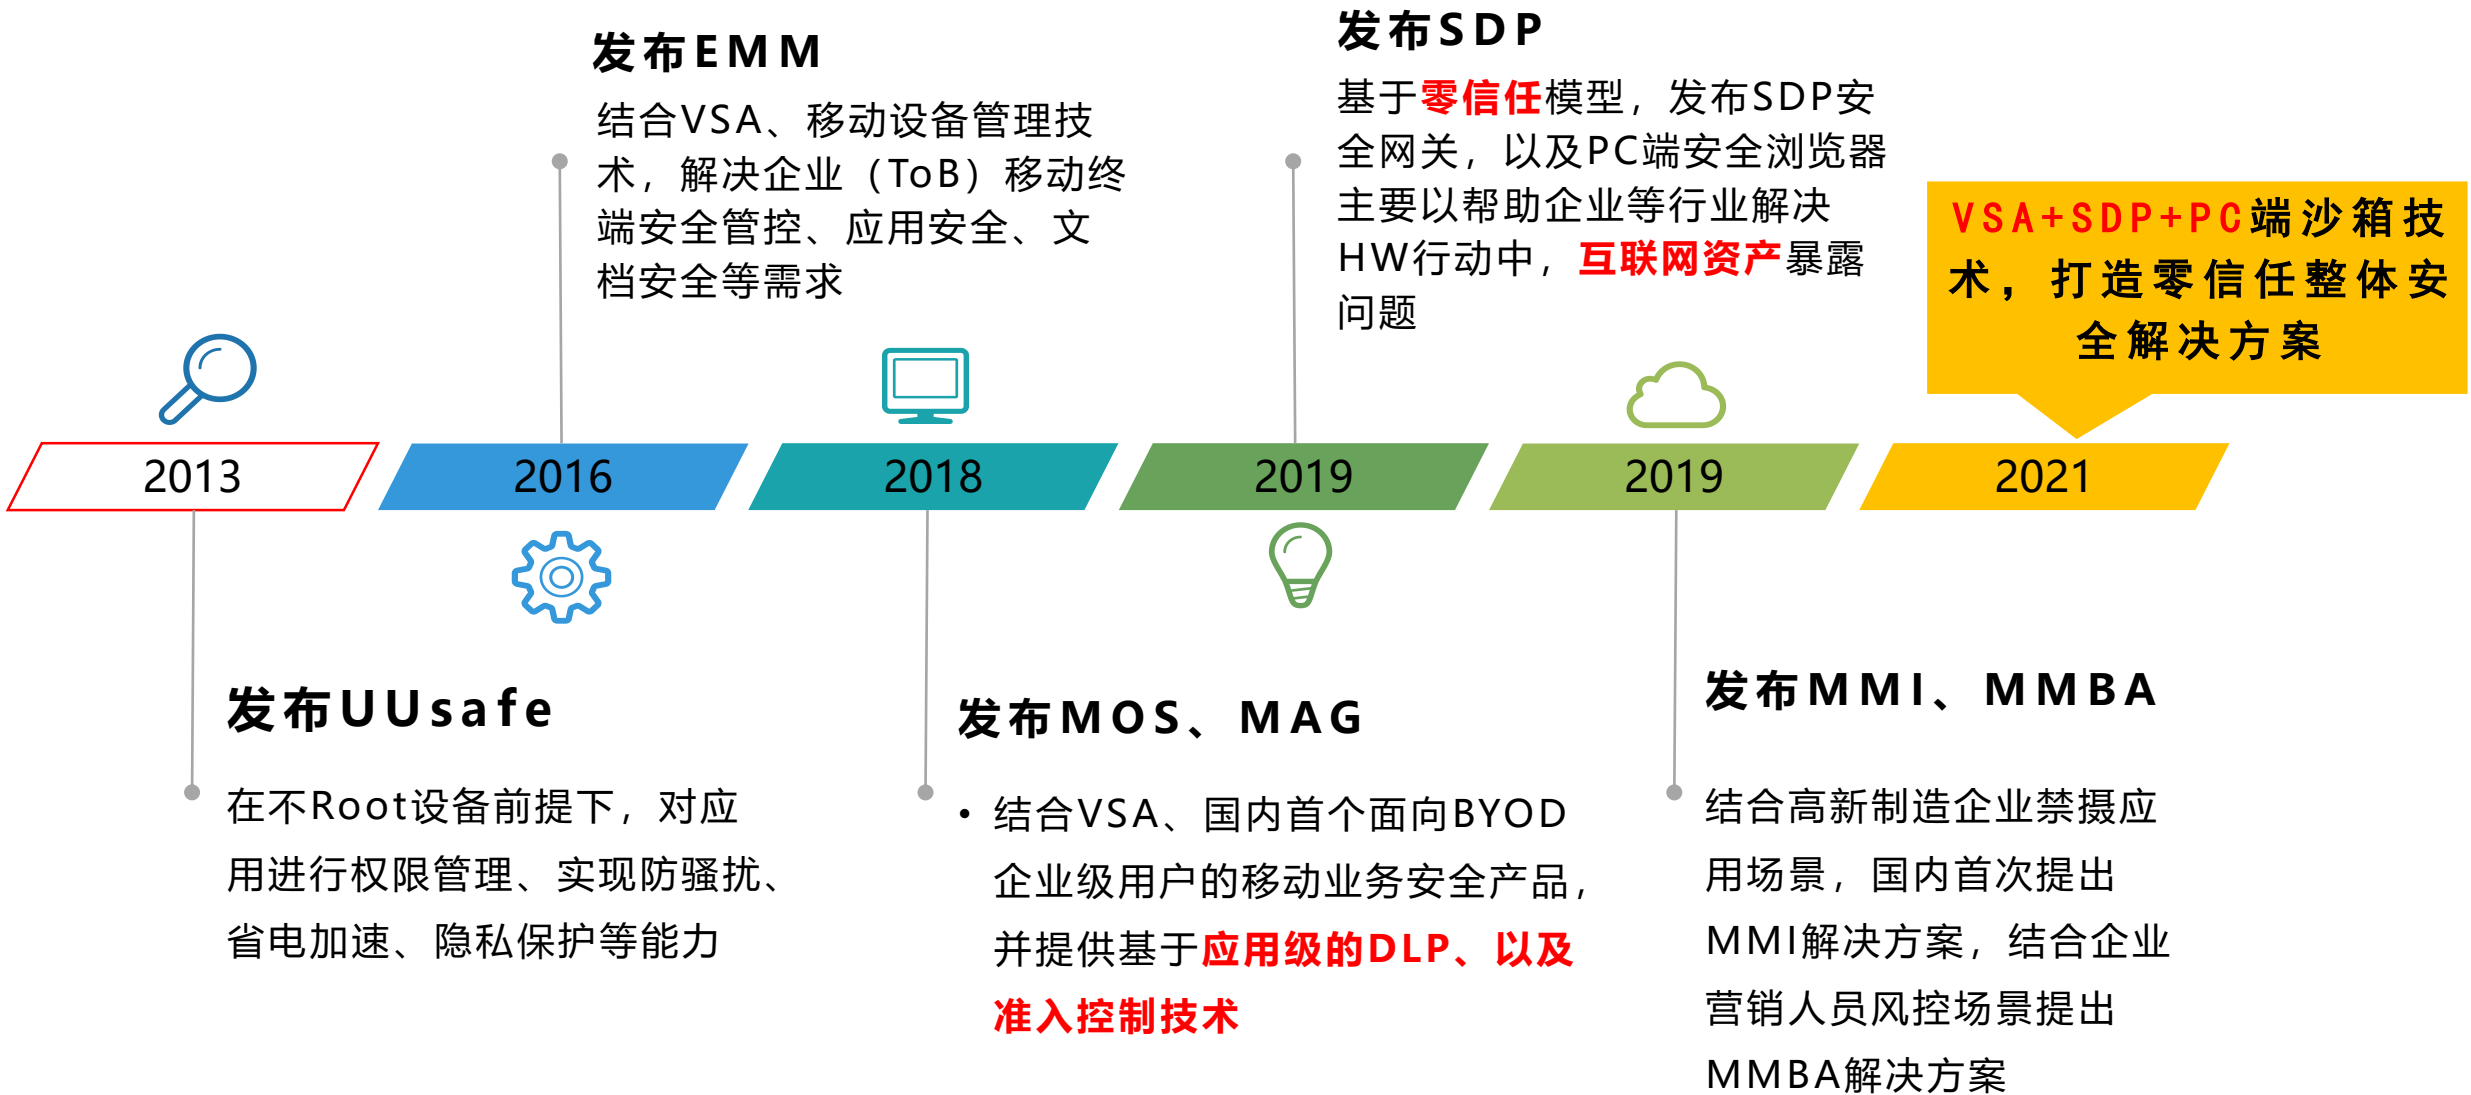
发布EMM

结合VSA、移动设备管理技术，解决企业（ToB）移动终端安全管控、应用安全、文档安全等需求

发布SDP

基于零信任模型，发布SDP安全网关，以及PC端安全浏览器主要以帮助企业等行业解决HW行动中，互联网资产暴露问题

VSA+SDP+PC端沙箱技术，打造零信任整体安全解决方案

2013

2016

2018

2019

2019

2021

发布UUsafe

在不Root设备前提下，对应用进行权限管理、实现防骚扰、省电加速、隐私保护等能力

发布MOS、MAG

• 结合VSA、国内首个面向BYOD企业级用户的移动业务安全产品，并提供基于应用级的DLP、以及准入控制技术

发布MMI、MMBA

结合高新制造企业禁摄应用场景，国内首次提出MMI解决方案，结合企业营销人员风控场景提出MMBA解决方案